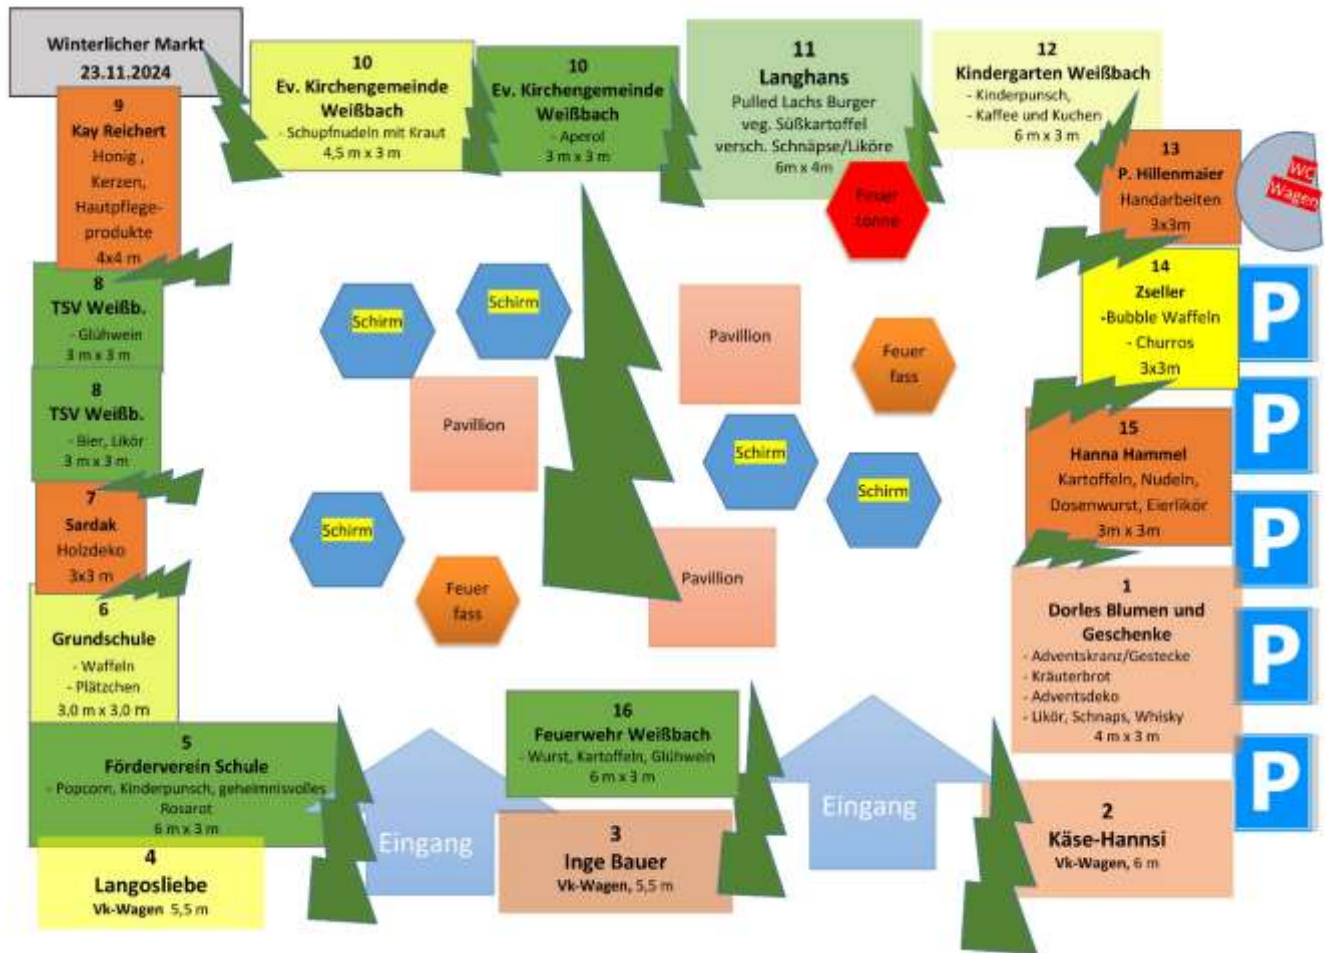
Winterlicher Markt
23.11.2024

10
Ev. Kirchengemeinde Weißbach
- Schupfnudeln mit Kraut
4,5 m x 3 m

10
Ev. Kirchengemeinde Weißbach
- Aperol
3 m x 3 m

11
Langhans
Pulled Lachs Burger
veg. Süßkartoffel
versch. Schnäpse/Liköre
6m x 4m

12
Kindergarten Weißbach
- Kinderpunsch,
- Kaffee und Kuchen
6 m x 3 m

9
Kay Reichert
Honig ,
Kerzen,
Hautpflegeprodukte
4x4 m

Feuer tonne

13
P. Hillenmaier
Handarbeiten
3x3m

WC Wagen

8
TSV Weißb.
- Glühwein
3 m x 3 m

14
Zseller
-Bubble Waffeln
- Churros
3x3m

P

Schirm

Schirm

Pavillion

Feuer fass

8
TSV Weißb.
- Bier, Likör
3 m x 3 m

Pavillion

P

15
Hanna Hammel
Kartoffeln, Nudeln,
Dosenwurst, Eierlikör
3m x 3m

Schirm

Schirm

7
Sardak
Holzdeko
3x3 m

P

Schirm

Pavillion

Feuer fass

6
Grundschule
- Waffeln
- Plätzchen
3,0 m x 3,0 m

1
Dorles Blumen und Geschenke
- Adventskranz/Gestecke
- Kräuterbrot
- Adventsdeko
- Likör, Schnaps, Whisky
4 m x 3 m

P

16
Feuerwehr Weißbach
- Wurst, Kartoffeln, Glühwein
6 m x 3 m

5
Förderverein Schule
- Popcorn, Kinderpunsch, geheimnisvolles Rosarot
6 m x 3 m

Eingang

Eingang

P

3
Inge Bauer
Vk-Wagen, 5,5 m

2
Käse-Hannsi
Vk-Wagen, 6 m

4
Langosliebe
Vk-Wagen 5,5 m